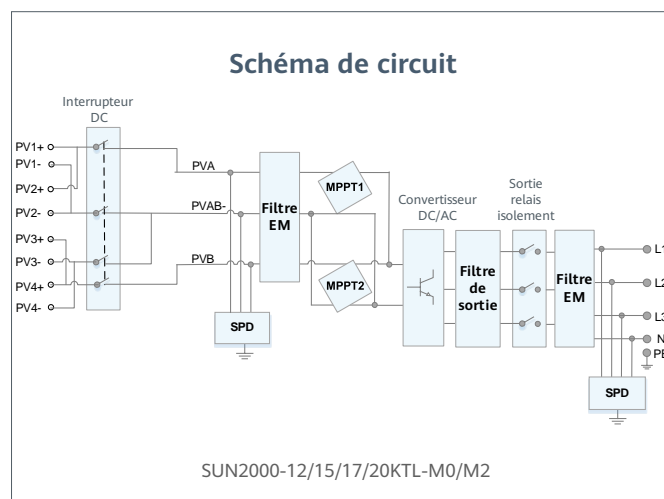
Schéma de circuit

Interrupteur DC

PV1+
PV1-
PV2+
PV2-
PV3+
PV3-
PV4+
PV4-

PVA
PVAB-
PVB

SPD

Filtre EM

MPPT1
MPPT2

Convertisseur DC/AC

Filtre de sortie

Sortie relais isolement

Filtre EM

L1
L2
L3
N
PE

SPD

SUN2000-12/15/17/20KTL-M0/M2